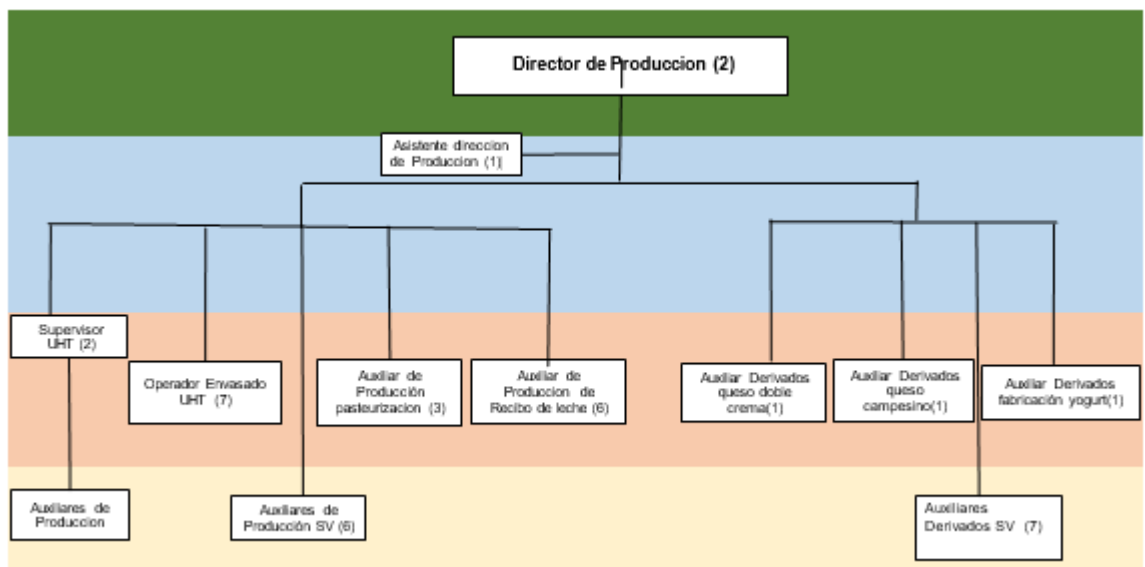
Director de Produccion (2)

Asistente direccion de Produccion (1)

Supervisor UHT (2)

Operador Envasado UHT (7)

Auxiliar de Producción pasteurizacion (3)

Auxiliar de Produccion de Recibo de leche (6)

Auxiliar Derivados queso doble crema(1)

Auxiliar Derivados queso campesino(1)

Auxiliar Derivados fabricación yogurt(1)

Auxiliares de Produccion

Auxiliares de Producción SV (6)

Auxiliares Derivados SV (7)